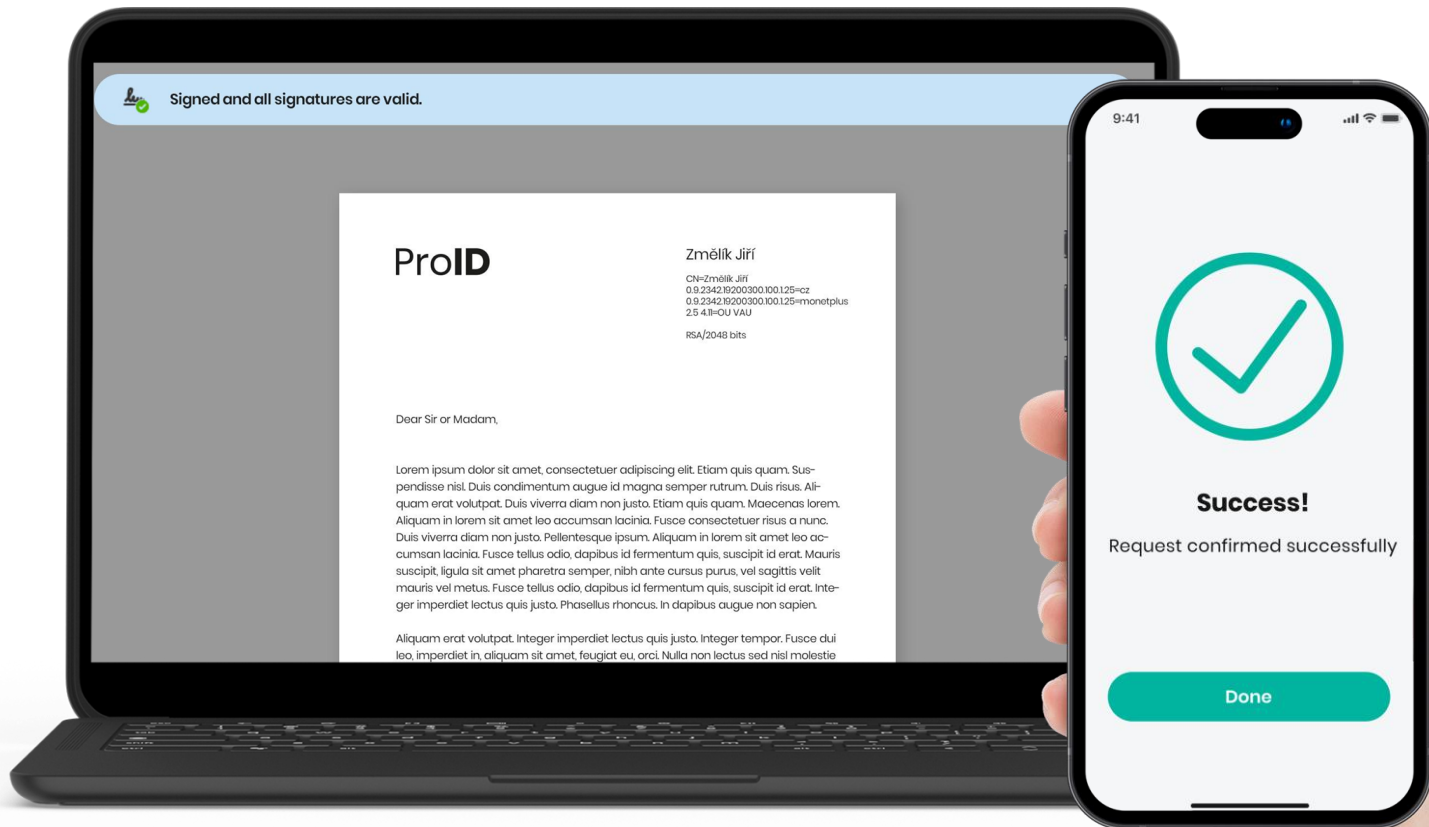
Signed and all signatures are valid.

ProID

Změlík Jiří

CN=Změlík Jiří
0.9.2342.19200300.100.1.25=cz
0.9.2342.19200300.100.1.25=monetplus
2.5.4.11=OU VAU

RSA/2048 bits

Dear Sir or Madam,

Lorem ipsum dolor sit amet, consectetuer adipiscing elit. Etiam quis quam. Suspendisse nisl. Duis condimentum augue id magna semper rutrum. Duis risus. Aliquam erat volutpat. Duis viverra diam non justo. Etiam quis quam. Maecenas lorem. Aliquam in lorem sit amet leo accumsan lacinia. Fusce consectetuer risus a nunc. Duis viverra diam non justo. Pellentesque ipsum. Aliquam in lorem sit amet leo accumsan lacinia. Fusce tellus odio, dapibus id fermentum quis, suscipit id erat. Mauris suscipit, ligula sit amet pharetra semper, nibh ante cursus purus, vel sagittis velit mauris vel metus. Fusce tellus odio, dapibus id fermentum quis, suscipit id erat. Integer imperdiet lectus quis justo. Phasellus rhoncus. In dapibus augue non sapien.

Aliquam erat volutpat. Integer imperdiet lectus quis justo. Integer tempor. Fusce dui leo, imperdiet in, aliquam sit amet, feugiat eu, orci. Nulla non lectus sed nisl molestie

9:41

Success!

Request confirmed successfully

Done